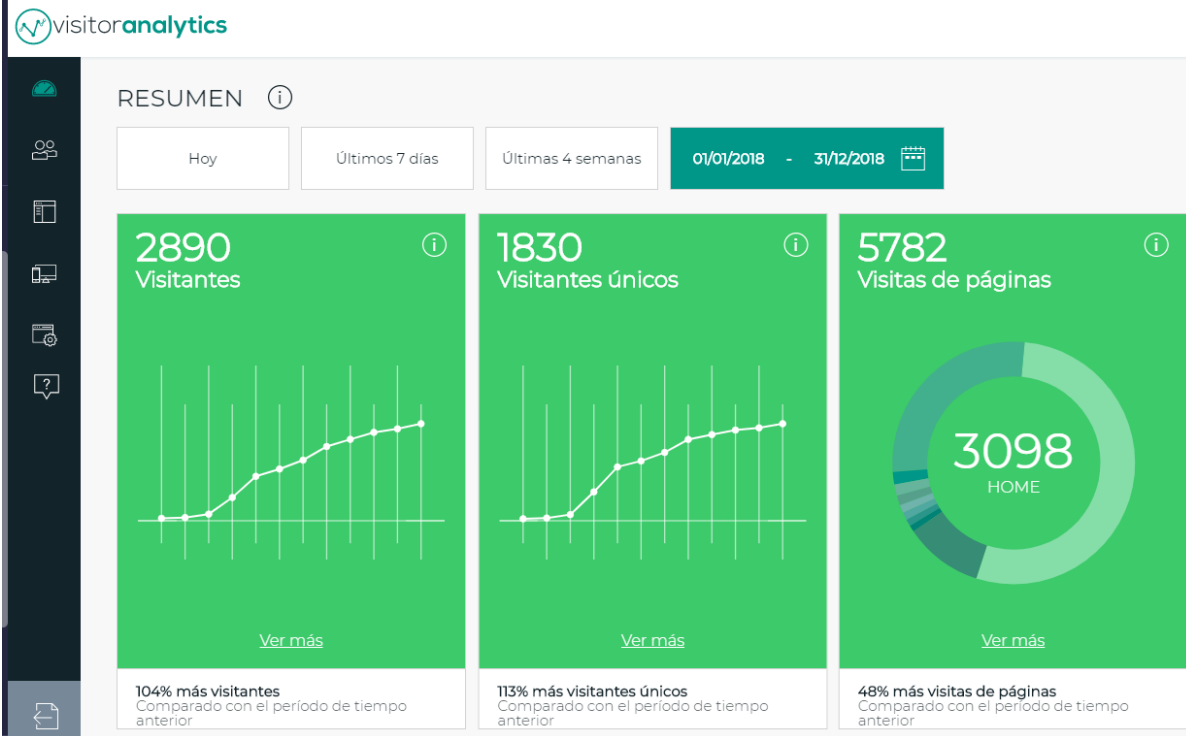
visitoranalytics

RESUMEN

Hoy

Últimos 7 días

Últimas 4 semanas

01/01/2018 - 31/12/2018

2890
Visitantes

Ver más

104% más visitantes
Comparado con el período de tiempo anterior

1830
Visitantes únicos

Ver más

113% más visitantes únicos
Comparado con el período de tiempo anterior

5782
Visitas de páginas

3098
HOME

Ver más

48% más visitas de páginas
Comparado con el período de tiempo anterior